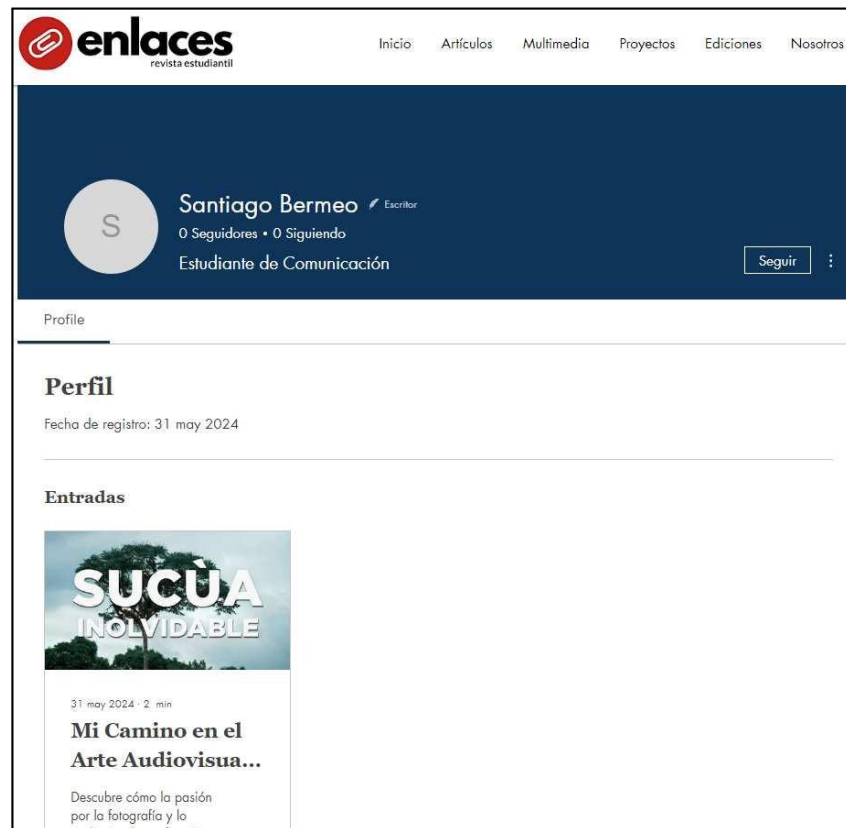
enlaces
revista estudiantil

Inicio Artículos Multimedia Proyectos Ediciones Nosotros

S
Santiago Bermeo Escritor
0 Seguidores • 0 Siguiendo
Estudiante de Comunicación

Seguir

Profile

Perfil

Fecha de registro: 31 may 2024

Entradas

SUCÙA
INOLVIDABLE

31 may 2024 · 2 min

Mi Camino en el Arte Audiovisua...

Descubre cómo la pasión por la fotografía y lo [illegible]